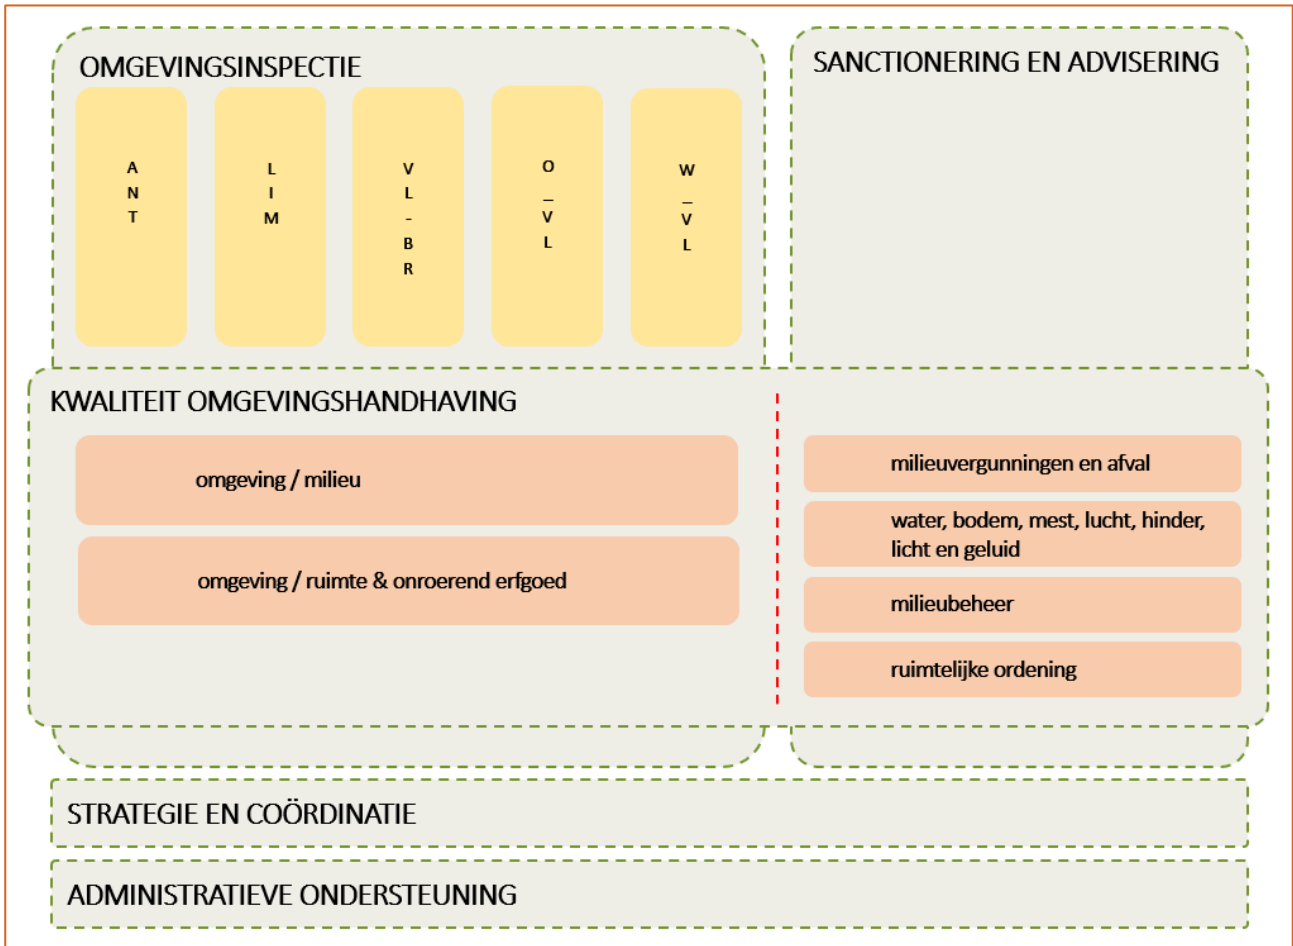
OMGEVINGSINSPECTIE

ANT

LIM

VL-BR

O_VL

W_VL

SANCTIONERING EN ADVISERING

KWALITEIT OMGEVINGSHANDHAVING

omgeving / milieu

omgeving / ruimte & onroerend erfgoed

milieuvergunningen en afval

water, bodem, mest, lucht, hinder, licht en geluid

milieubeheer

ruimtelijke ordening

STRATEGIE EN COÖRDINATIE

ADMINISTRATIEVE ONDERSTEUNING